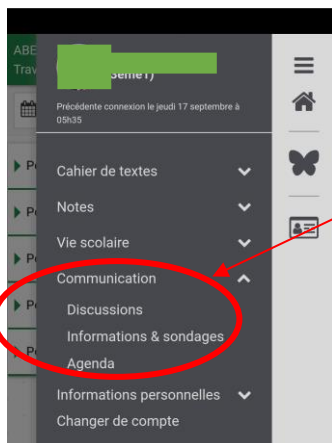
ABE
Trav

(…5ème1)

Précédente connexion le jeudi 17 septembre à 05h35

Cahier de textes
Notes
Vie scolaire
Communication
Discussions
Informations & sondages
Agenda
Informations personnelles
Changer de compte

Pc
Pc
Pc
Pc
Pc